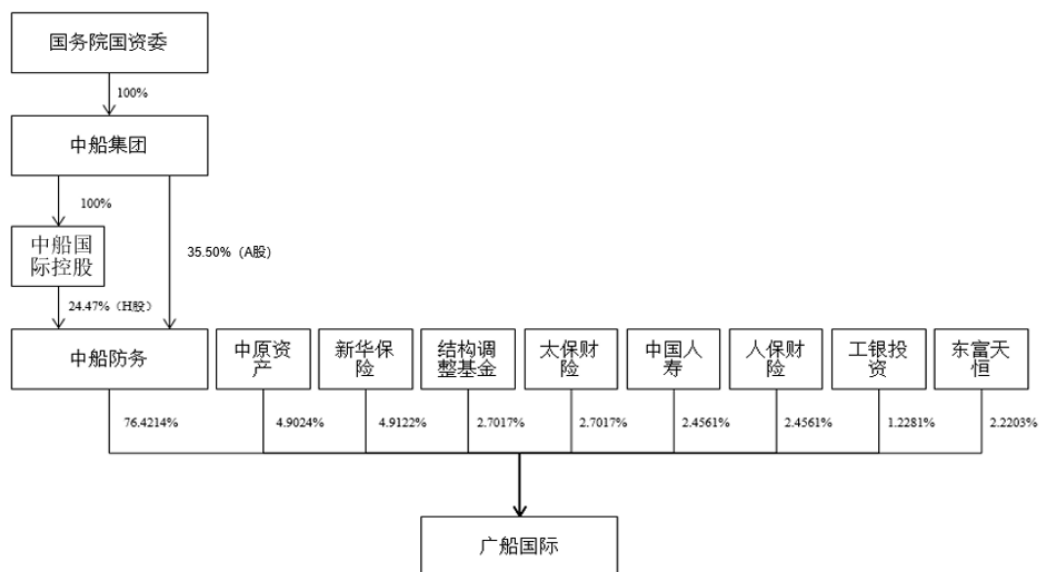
国务院国资委

100%

中船集团

100%

中船国际控股

35.50%（A股）

24.47%（H股）

中船防务

中原资产

新华保险

结构调整基金

太保财险

中国人寿

人保财险

工银投资

东富天恒

76.4214%

4.9024%

4.9122%

2.7017%

2.7017%

2.4561%

2.4561%

1.2281%

2.2203%

广船国际